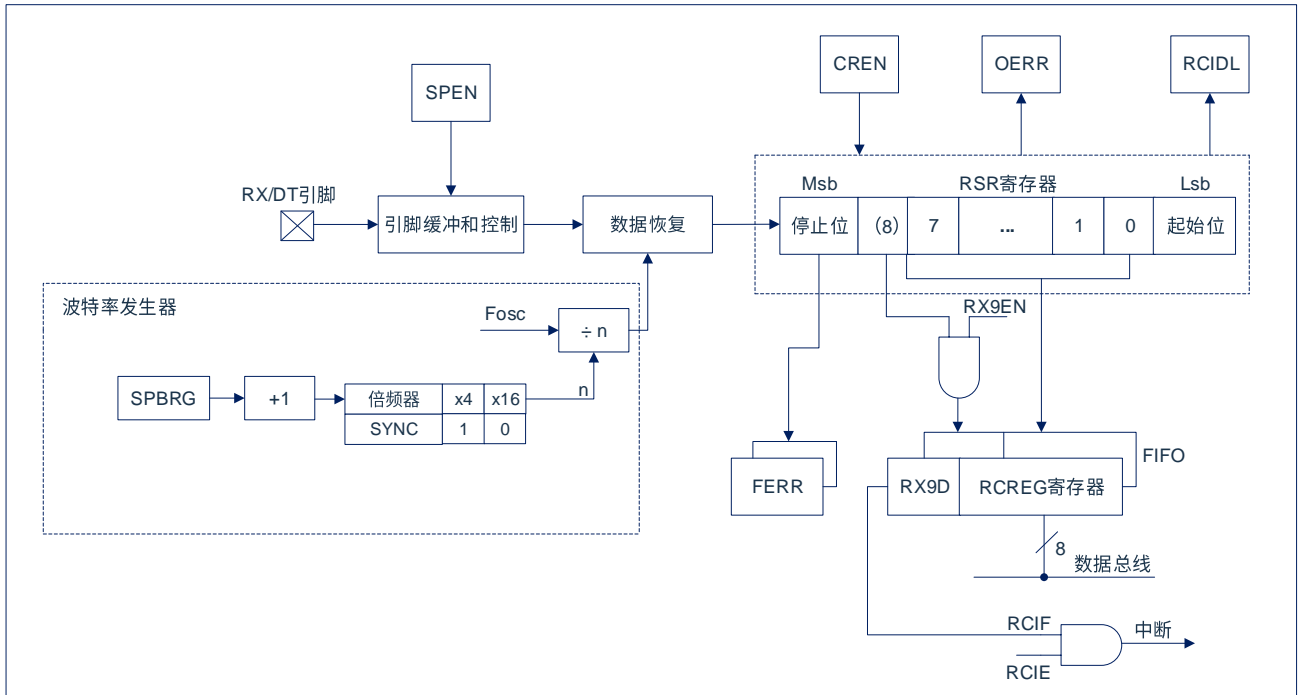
SPEN

CREN

OERR

RCIDL

RX/DT引脚

引脚缓冲和控制

数据恢复

Msb

RSR寄存器

Lsb

停止位

(8)

7

...

1

0

起始位

波特率发生器

Fosc

÷ n

SPBRG

+1

| 倍频器 | x4 | x16 |
|---|---|---|
| SYNC | 1 | 0 |

n

RX9EN

FERR

RX9D

RCREG寄存器

FIFO

8

数据总线

RCIF

RCIE

中断